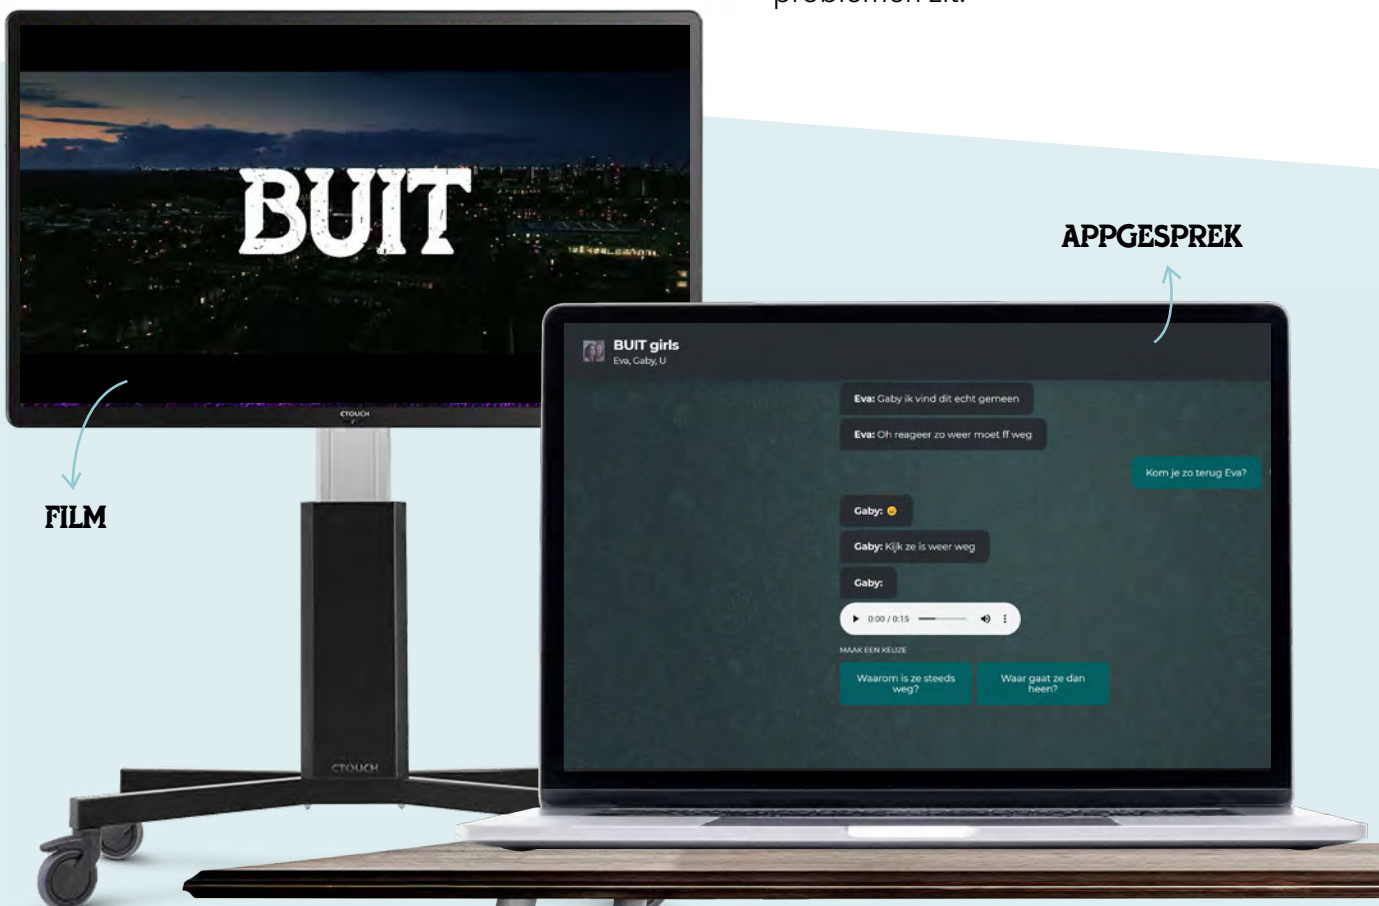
problemen zit.

BUIT

CTOUCH

FILM

APPGESPREK

BUIT girls
Eva, Gaby, U

Eva: Gaby ik vind dit echt gemeen

Eva: Oh reageer zo weer moet ff weg

Kom je zo terug Eva?

Gaby: 😮

Gaby: Kijk ze is weer weg

Gaby:

0:00 / 0:15

MAAK EEN KEUZE

Waarom is ze steeds weg?

Waar gaat ze dan heen?

CTOUCH